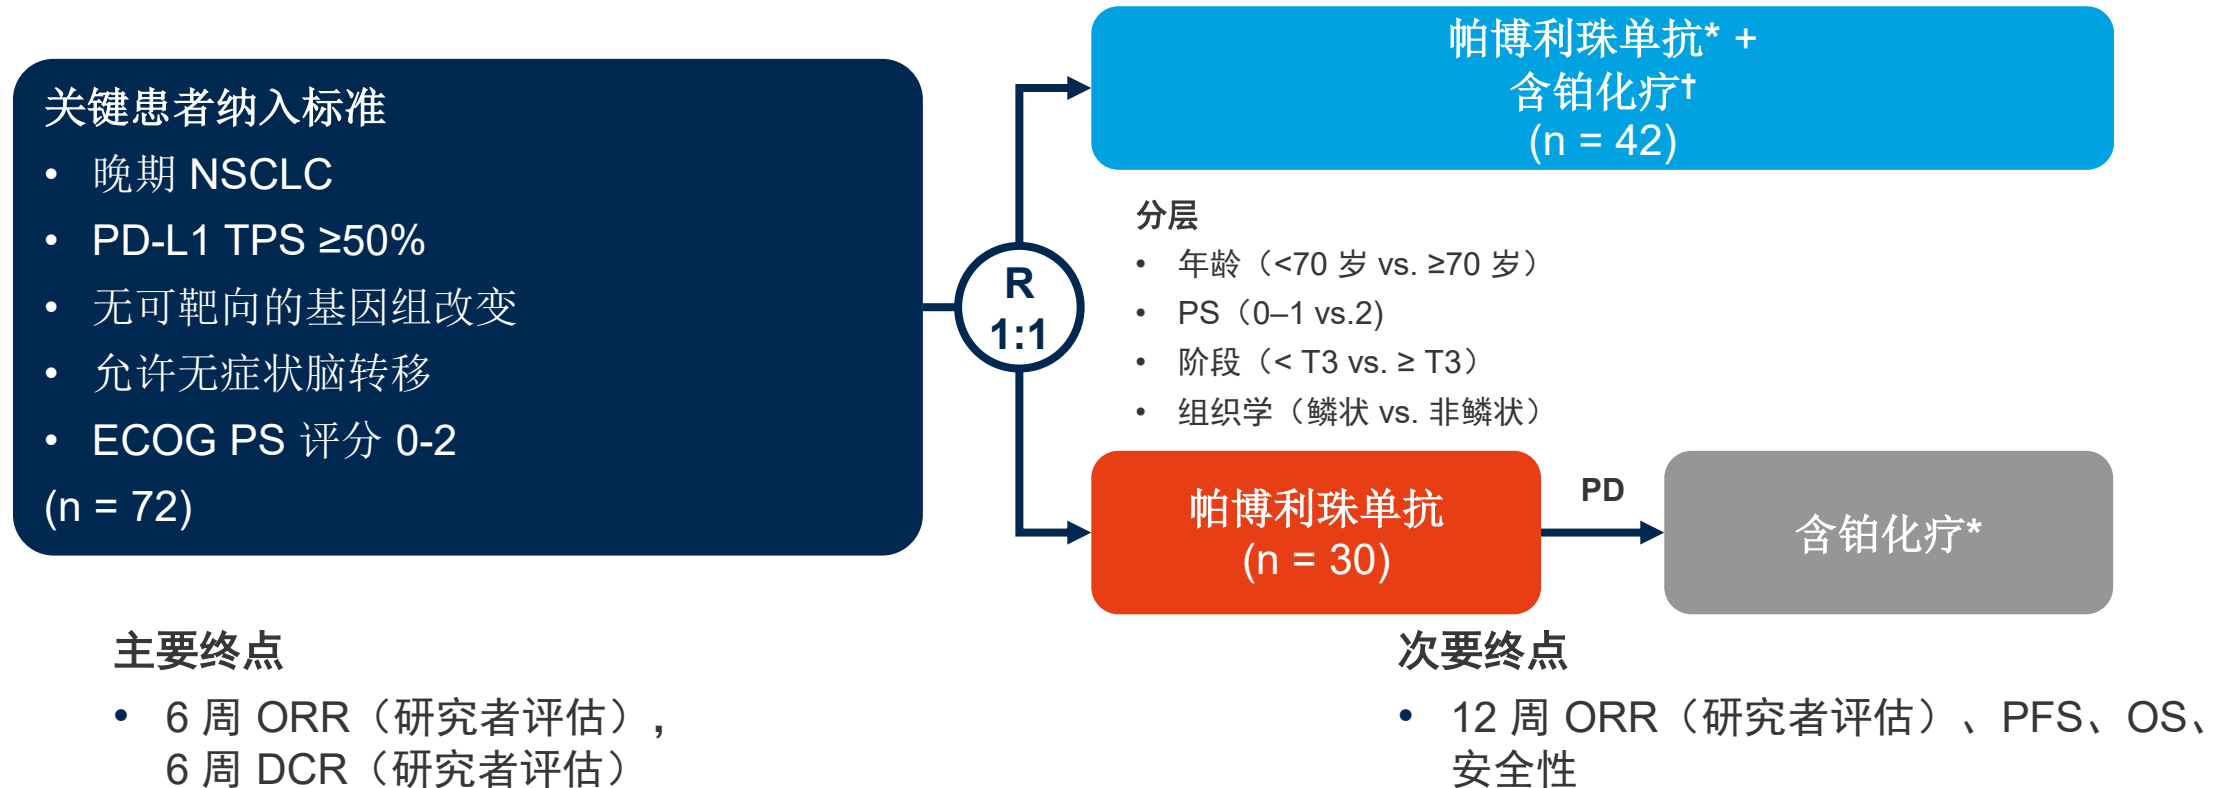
关键患者纳入标准
• 晚期 NSCLC
• PD-L1 TPS ≥50%
• 无可靶向的基因组改变
• 允许无症状脑转移
• ECOG PS 评分 0-2
(n = 72)

R
1:1

帕博利珠单抗* +
含铂化疗†
(n = 42)

分层
• 年龄（<70 岁 vs. ≥70 岁）
• PS（0–1 vs.2）
• 阶段（< T3 vs. ≥ T3）
• 组织学（鳞状 vs. 非鳞状）

帕博利珠单抗
(n = 30)

PD

含铂化疗*

主要终点
• 6 周 ORR（研究者评估），6 周 DCR（研究者评估）

次要终点
• 12 周 ORR（研究者评估）、PFS、OS、安全性